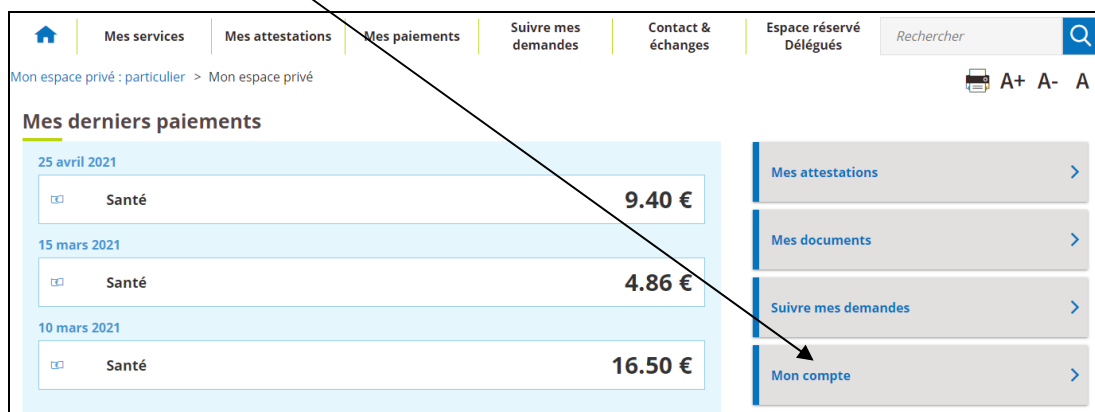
Mes services | Mes attestations | Mes paiements | Suivre mes demandes | Contact & échanges | Espace réservé Délégués | Rechercher

Mon espace privé : particulier > Mon espace privé

A+ A- A

Mes derniers paiements

25 avril 2021
Santé 9.40 €

15 mars 2021
Santé 4.86 €

10 mars 2021
Santé 16.50 €

Mes attestations

Mes documents

Suivre mes demandes

Mon compte